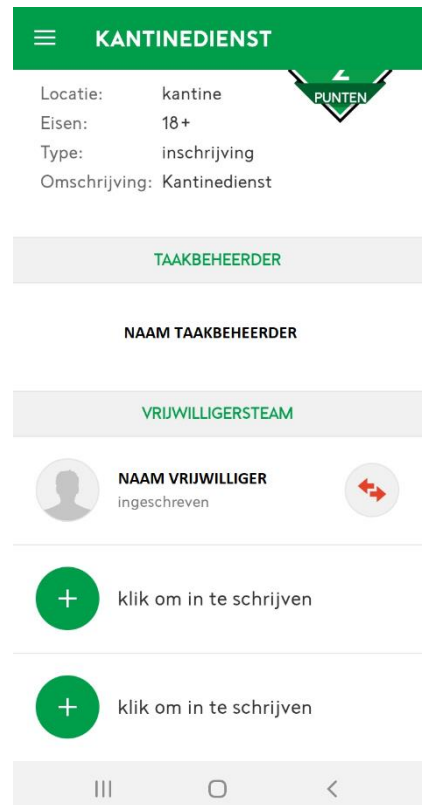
KANTINEDIENST

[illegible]
PUNTEN

Locatie: kantine
Eisen: 18+
Type: inschrijving
Omschrijving: Kantinedienst

TAAKBEHEERDER

NAAM TAAKBEHEERDER

VRIJWILLIGERSTEAM

NAAM VRIJWILLIGER
ingeschreven

+ klik om in te schrijven

+ klik om in te schrijven